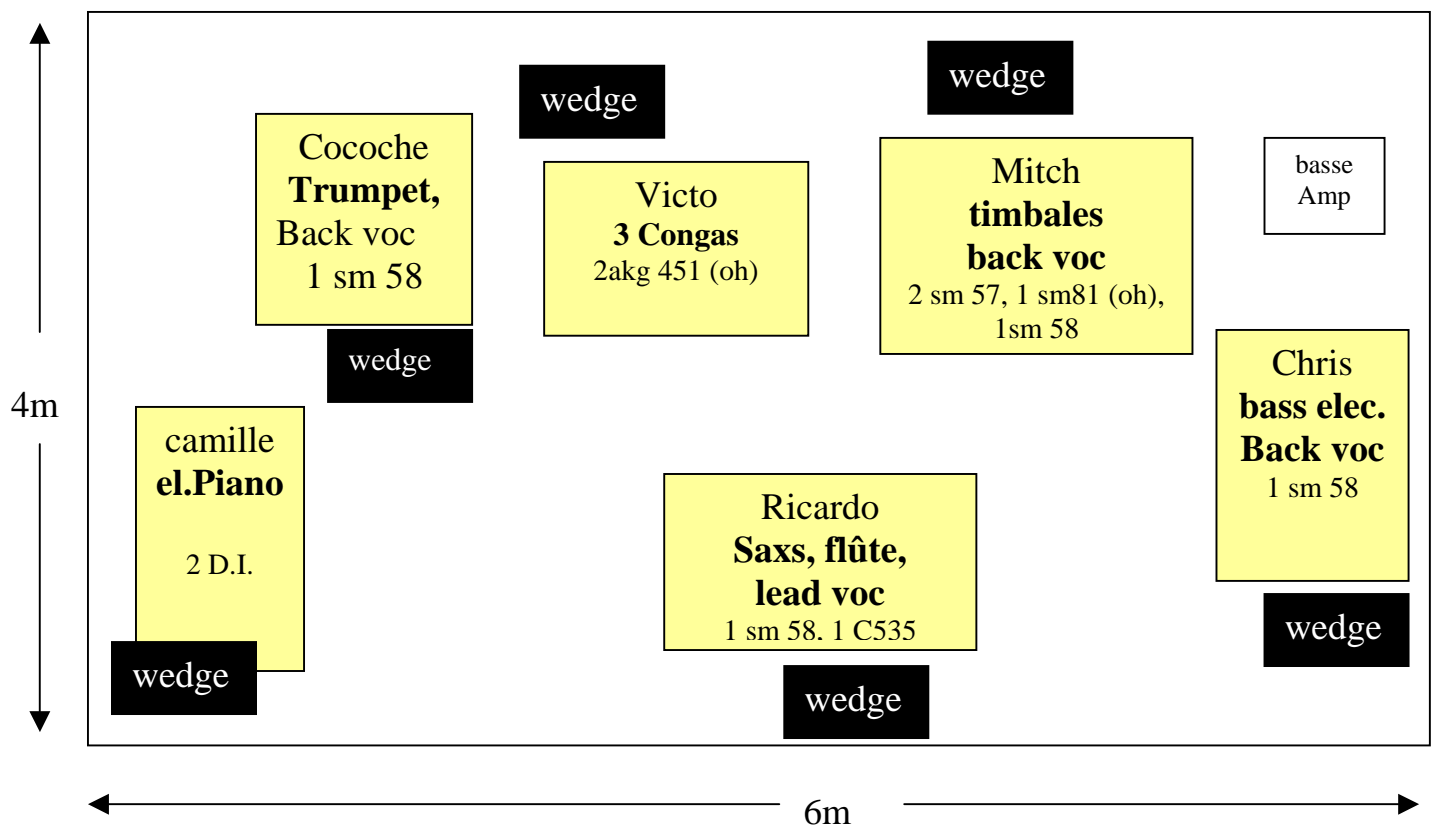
4m

wedge

wedge

Cocoche
**Trumpet,**
Back voc
1 sm 58

Victo
**3 Congas**
2akg 451 (oh)

Mitch
**timbales**
**back voc**
2 sm 57, 1 sm81 (oh), 1sm 58

basse
Amp

wedge

Chris
**bass elec.**
**Back voc**
1 sm 58

camille
**el.Piano**
2 D.I.

Ricardo
**Saxs, flûte,**
**lead voc**
1 sm 58. 1 C535

wedge

wedge

wedge

6m